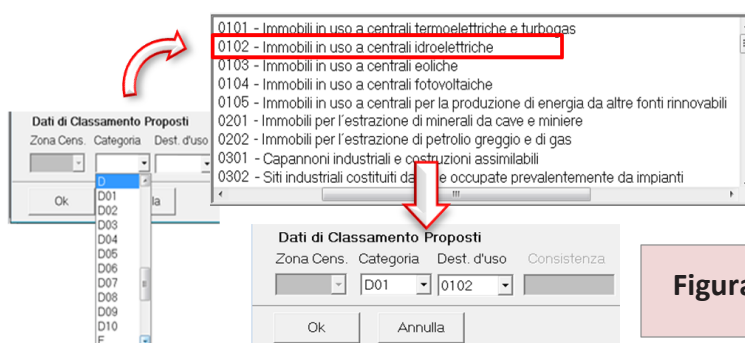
0101 - Immobili in uso a centrali termoelettriche e turbogas
0102 - Immobili in uso a centrali idroelettriche
0103 - Immobili in uso a centrali eoliche
0104 - Immobili in uso a centrali fotovoltaiche
0105 - Immobili in uso a centrali per la produzione di energia da altre fonti rinnovabili
0201 - Immobili per l'estrazione di minerali da cave e miniere
0202 - Immobili per l'estrazione di petrolio greggio e di gas
0301 - Capannoni industriali e costruzioni assimilabili
0302 - Siti industriali costituiti da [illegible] occupate prevalentemente da impianti

Dati di Classamento Proposti
Zona Cens. Categoria Dest. d'uso
D
D01
D02
D03
D04
D05
D06
D07
D08
D09
D10
E
Ok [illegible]lla

Dati di Classamento Proposti
Zona Cens. Categoria Dest. d'uso Consistenza
D01 0102
Ok Annulla

Figur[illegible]